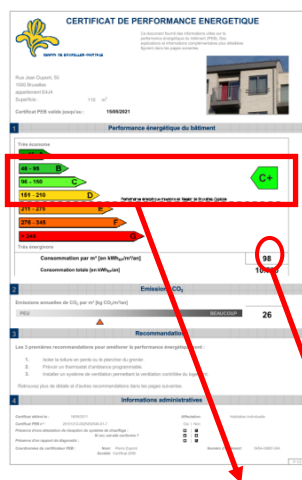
CERTIFICAT DE PERFORMANCE ENERGETIQUE

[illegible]

Rue Joset Dupont, 50
1050 Bruxelles
appartement E4+4
Superficie : 110 m²

Certificat PEB valide jusqu'au : 15/05/2021

1 Performance énergétique du bâtiment

Très économe

48 - 95 B
96 - 150 C
151 - 210 D
211 - 275 E
276 - 345 F
> 345 G

C+

Très énergivore

Consommation par m² [en kWh$_{EP}$/m²/an] 98

Consommation totale [en kWh$_{EP}$/an] 10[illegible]

2 Emission CO$_2$

Emissions annuelles de CO$_2$ par m² [kg CO$_2$/m²/an]

PEU BEAUCOUP

26

3 Recommandations

Les 3 premières recommandations pour améliorer la performance énergétique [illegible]

1. Isoler la toiture en pente ou le plancher du grenier.
2. Prévoir un thermostat d'ambiance programmable.
3. Installer un système de ventilation permettant la ventilation contrôlée du logement.

Retrouvez plus de détails et d'autres recommandations dans les pages suivantes.

4 Informations administratives

Certificat délivré le : 18/05/2011
Certificat PEB n° : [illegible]
Présence d'une attestation de réception du système de chauffage :
Présence d'un rapport de diagnostic :
Coordonnées du certificateur PEB :
Affectation : Habitation individuelle